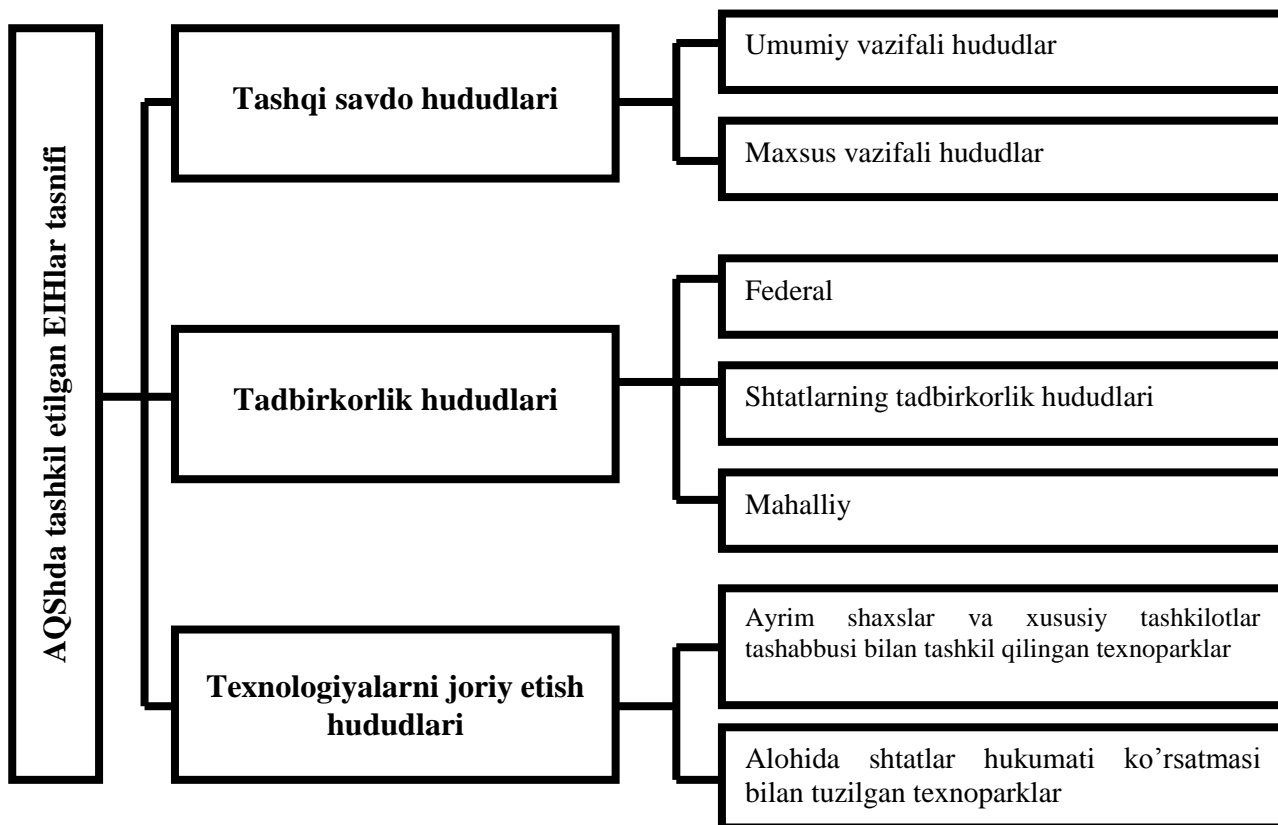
AQShda tashkil etilgan EIHlar tasnifi

Tashqi savdo hududlari

Umumiy vazifali hududlar

Maxsus vazifali hududlar

Tadbirkorlik hududlari

Federal

Shtatlarning tadbirkorlik hududlari

Mahalliy

Texnologiyalarni joriy etish hududlari

Ayrim shaxslar va xususiy tashkilotlar tashabbusi bilan tashkil qilingan texnoparklar

Alohida shtatlar hukumati ko'rsatmasi bilan tuzilgan texnoparklar